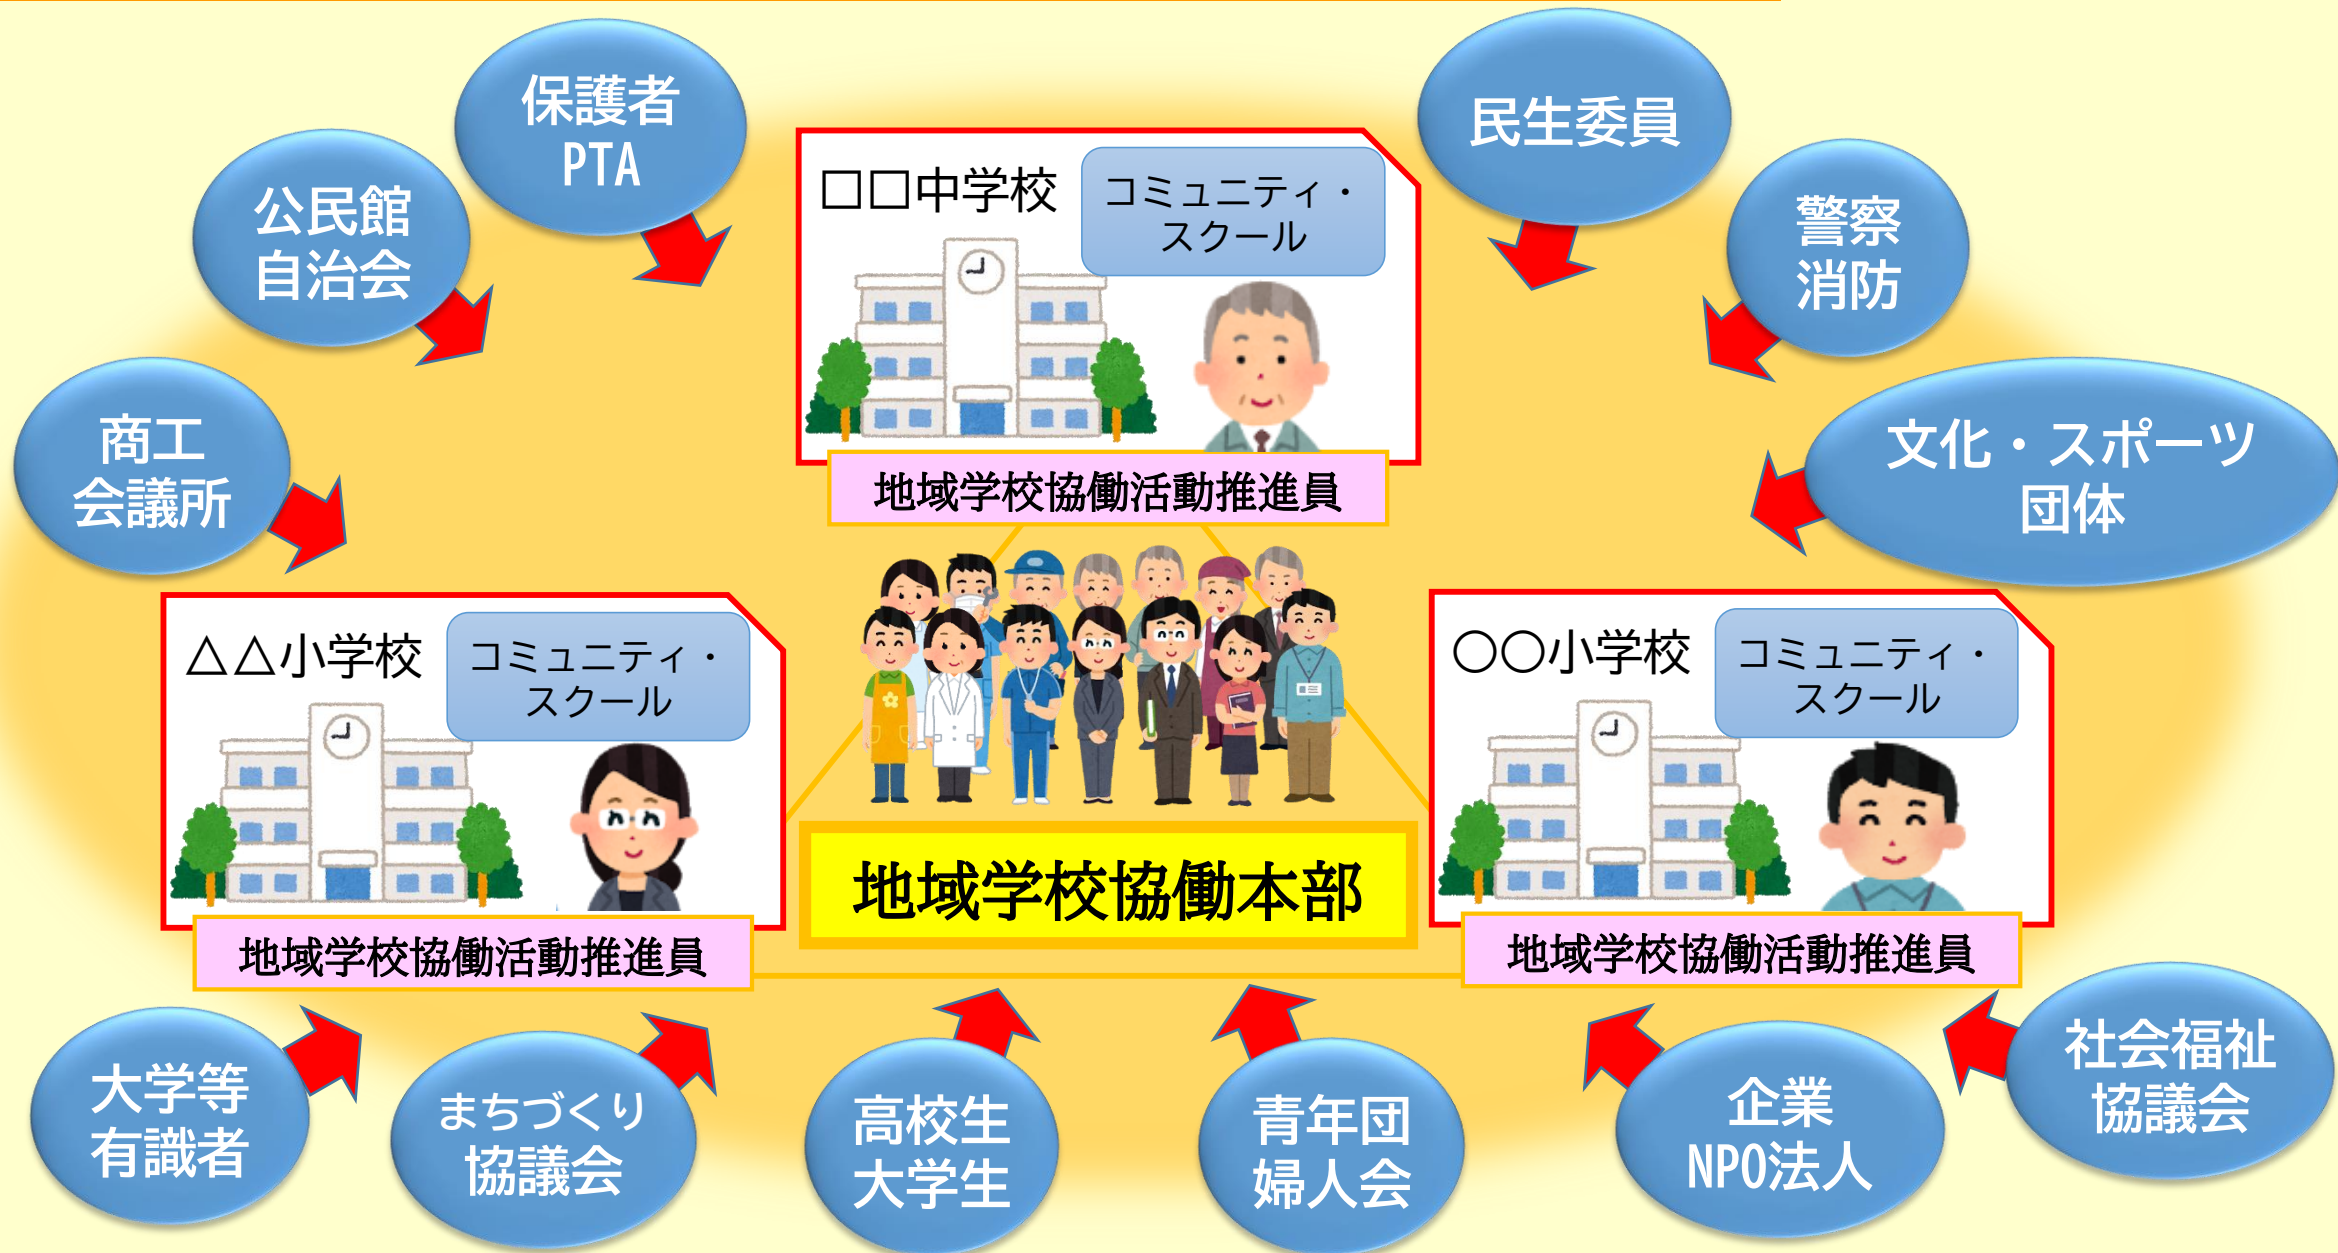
保護者
PTA

公民館
自治会

商工
会議所

□□中学校

コミュニティ・スクール

地域学校協働活動推進員

民生委員

警察
消防

文化・スポーツ
団体

△△小学校

コミュニティ・スクール

地域学校協働活動推進員

地域学校協働本部

○○小学校

コミュニティ・スクール

地域学校協働活動推進員

大学等
有識者

まちづくり
協議会

高校生
大学生

青年団
婦人会

企業
NPO法人

社会福祉
協議会